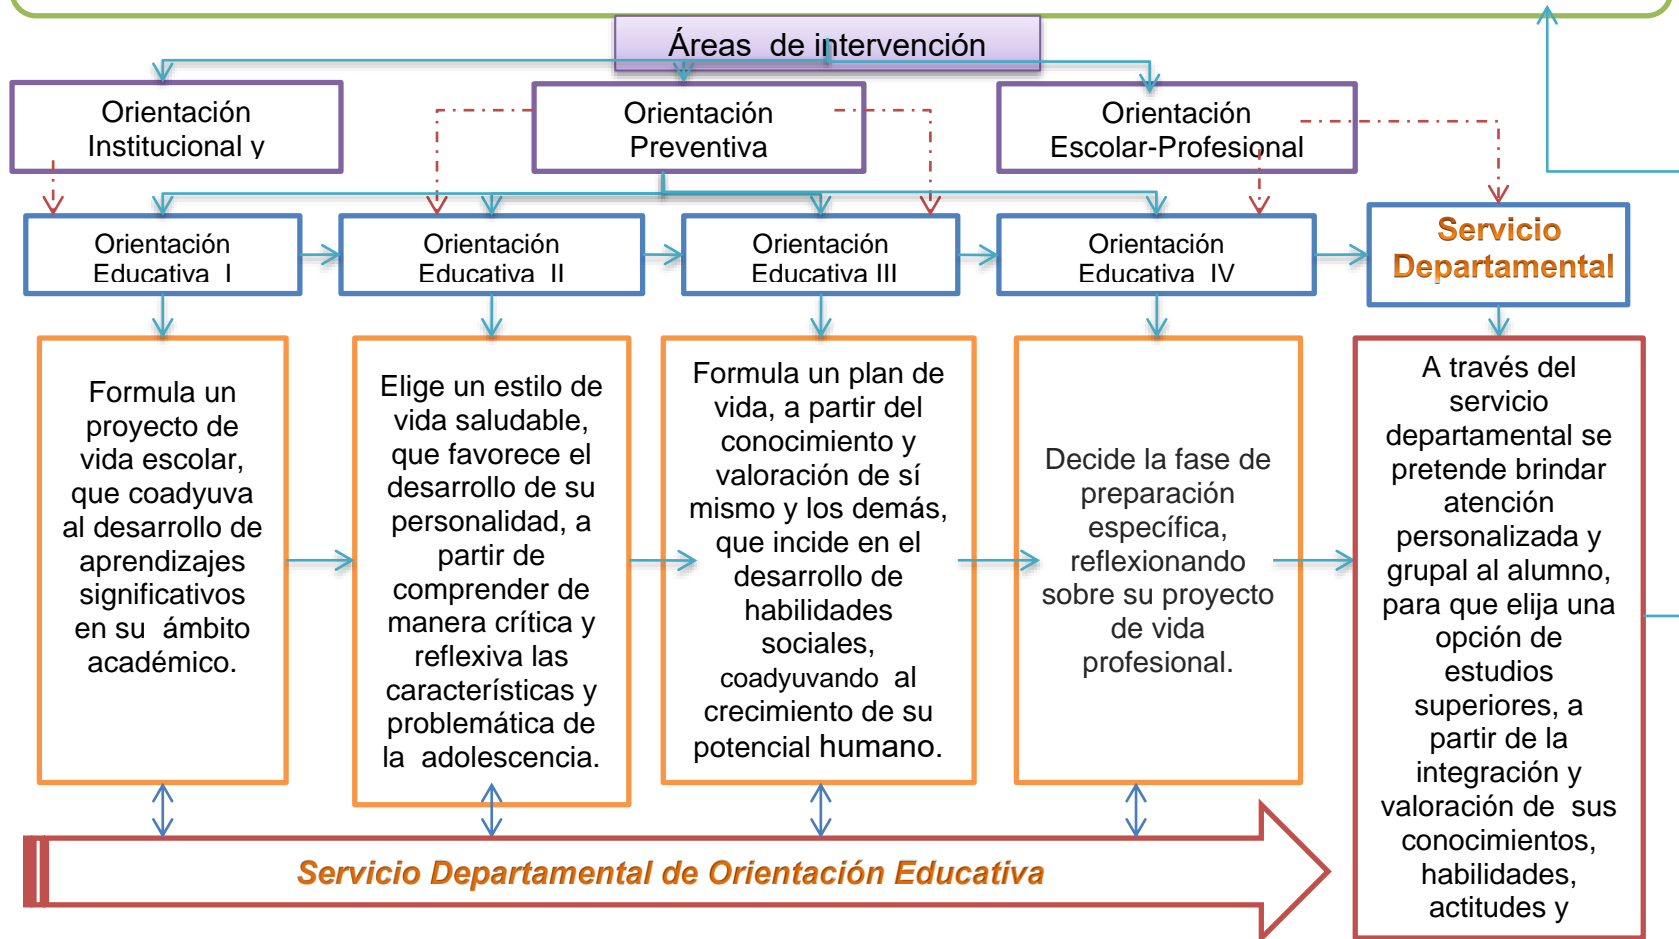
Áreas de intervención

Orientación Institucional y

Orientación Preventiva

Orientación Escolar-Profesional

Orientación Educativa I

Orientación Educativa II

Orientación Educativa III

Orientación Educativa IV

Servicio Departamental

Formula un proyecto de vida escolar, que coadyuva al desarrollo de aprendizajes significativos en su ámbito académico.

Elige un estilo de vida saludable, que favorece el desarrollo de su personalidad, a partir de comprender de manera crítica y reflexiva las características y problemática de la adolescencia.

Formula un plan de vida, a partir del conocimiento y valoración de sí mismo y los demás, que incide en el desarrollo de habilidades sociales, coadyuvando al crecimiento de su potencial humano.

Decide la fase de preparación específica, reflexionando sobre su proyecto de vida profesional.

A través del servicio departamental se pretende brindar atención personalizada y grupal al alumno, para que elija una opción de estudios superiores, a partir de la integración y valoración de sus conocimientos, habilidades, actitudes y

Servicio Departamental de Orientación Educativa